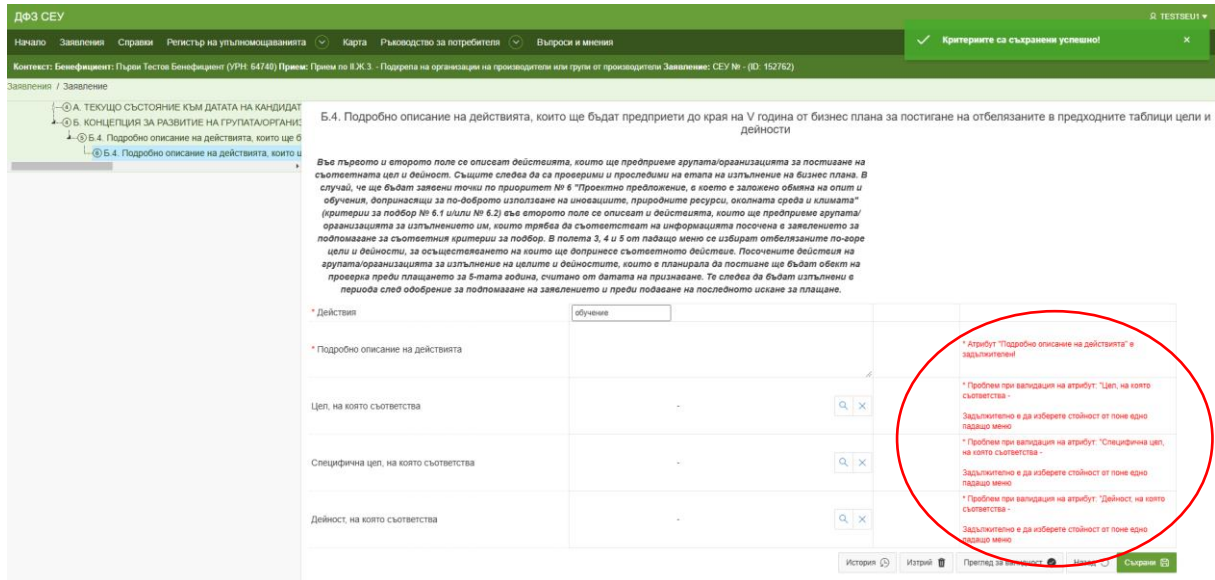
ДФЗ СЕУ

TESTSEU1

Начало Заявления Справки Регистър на упълномощаванията Карта Ръководство за потребителя Въпроси и мнения

Критериите са съхранени успешно!

Контекст: Бенефициент: Първи Тестов Бенефициент (УРН: 64740) Прием: Прием по 8.Ж.3. - Подкрепа на организации на производители или групи от производители Заявление: СЕУ № - (ID: 152762)

Заявления / Заявление

А. ТЕКУЩО СЪСТОЯНИЕ КЪМ ДАТАТА НА КАНДИДАТ
Б. КОНЦЕПЦИЯ ЗА РАЗВИТИЕ НА ГРУПАТА/ОРГАНИЗ
Б.4. Подробно описание на действията, които ще б
Б.4. Подробно описание на действията, които щ

Б.4. Подробно описание на действията, които ще бъдат предприети до края на V година от бизнес плана за постигане на отбелязаните в предходните таблици цели и дейности

Във първото и второто поле се опишат действията, които ще предприеме групата/организацията за постигане на съответната цел и дейност. Същите следва да са проверими и проследими на етапа на изпълнение на бизнес плана. В случай, че ще бъдат заявени точки по приоритет № 6 "Проектно предложение, в което е заложено обмяна на опит и обучения, допринасящи за по-доброто използване на иновациите, природните ресурси, околната среда и климата" (критерии за подбор № 6.1 и/или № 6.2) във второто поле се опишат и действията, които ще предприеме групата/организацията за изпълнението им, които трябва да съответстват на информацията посочена в заявлението за подпомагане за съответния критерии за подбор. В полета 3, 4 и 5 от падащо меню се избират отбелязаните по-горе цели и дейности, за осъществяването на които ще допринесе съответното действие. Посочените действия на групата/организацията за изпълнение на целите и дейностите, които е планирала да постигне ще бъдат обект на проверка преди плащането за 5-тата година, считано от датата на признаване. Те следва да бъдат изпълнени в периода след одобрение за подпомагане на заявлението и преди подаване на последното искане за плащане.

| | | |
|---|---|---|
| * Действия | обучение | |
| * Подробно описание на действията | | * Атрибут "Подробно описание на действията" е задължителен! |
| Цел, на която съответства | - | * Проблем при валидация на атрибут: "Цел, на която съответства - Задължително е да изберете стойност от поне едно падащо меню |
| Специфична цел, на която съответства | - | * Проблем при валидация на атрибут: "Специфична цел, на която съответства - Задължително е да изберете стойност от поне едно падащо меню |
| Дейност, на която съответства | - | * Проблем при валидация на атрибут: "Дейност, на която съответства - Задължително е да изберете стойност от поне едно падащо меню |

История Изтрий Преглед за валидност Назад Съхрани